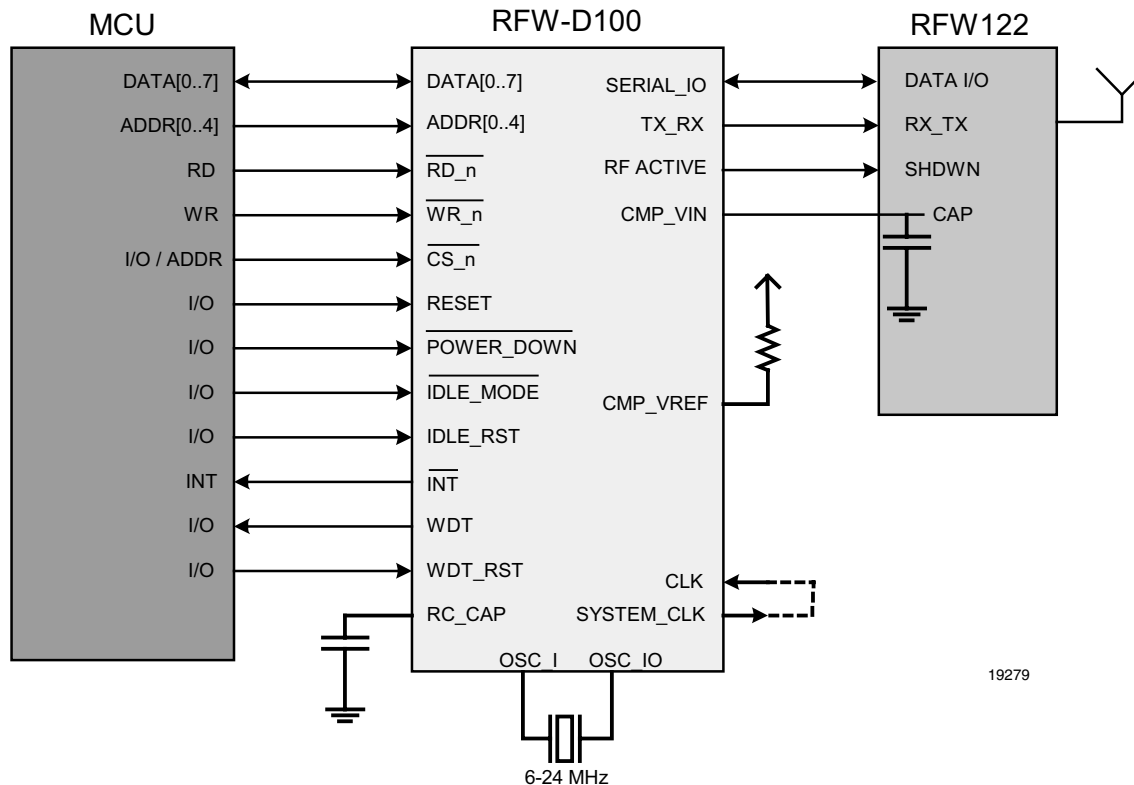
MCU

DATA[0..7]
ADDR[0..4]
RD
WR
I/O / ADDR
I/O
I/O
I/O
I/O
INT
I/O
I/O

RFW-D100

DATA[0..7]
ADDR[0..4]
$\overline{RD\_n}$
$\overline{WR\_n}$
$\overline{CS\_n}$
RESET
$\overline{POWER\_DOWN}$
$\overline{IDLE\_MODE}$
IDLE_RST
$\overline{INT}$
WDT
WDT_RST
RC_CAP

SERIAL_IO
TX_RX
RF ACTIVE
CMP_VIN
CMP_VREF
CLK
SYSTEM_CLK

OSC_I
OSC_IO

6-24 MHz

RFW122

DATA I/O
RX_TX
SHDWN
CAP

19279